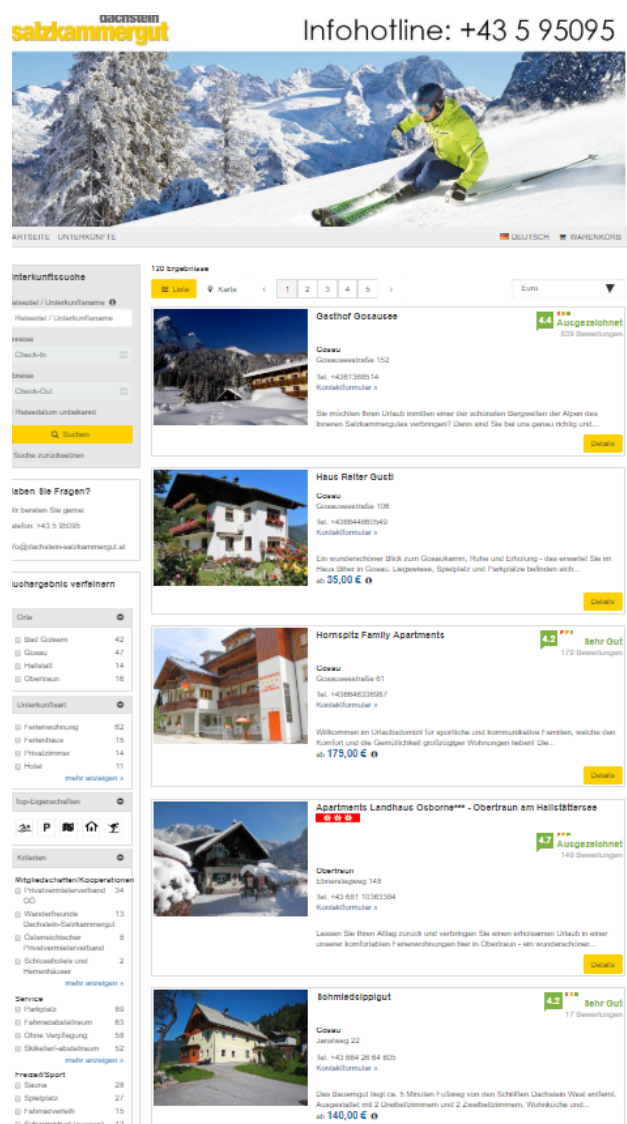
dachstein salzkammergut

Infohotline: +43 5 95095

ARTSEITE UNTERKÜNFTE

DEUTSCH WARENKORB

Unterkunftssuche

Reiseziel / Unterkunftsname

Reiseziel / Unterkunftsname

Anreise

Check-In

Abreise

Check-Out

Reisedatum unbekannt

Suchen

Suche zurücksetzen

Haben Sie Fragen?

Wir beraten Sie gerne:

Telefon: +43 5 95095

info@dachstein-salzkammergut.at

Suchergebnis verfeinern

Orte

Bad Goisern 42

Gosau 47

Hallstatt 14

Obertraun 16

Unterkunftsart

Ferienwohnung 62

Ferienhaus 15

Privatzimmer 14

Hotel 11

mehr anzeigen »

Top-Eigenschaften

P

Kriterien

Mitgliedschaften/Kooperationen

Privatvermieterverband OÖ 34

Wanderfreunde Dachstein-Salzkammergut 13

Österreichischer Privatvermieterverband 6

Schlosshotels und Herrenhäuser 2

mehr anzeigen »

Service

Parkplatz 89

Fahrradabstellraum 63

Ohne Verpflegung 58

Skikeller/-abstellraum 52

mehr anzeigen »

Freizeit/Sport

Sauna 28

Spielplatz 27

Fahrradverleih 15

120 Ergebnisse

Liste

Karte

1 2 3 4 5

Euro

Gasthof Gosausee

4.4 Ausgezeichnet 639 Bewertungen

Gosau
Gosauseestraße 152

Tel. +436136 8514
Kontaktformular »

Sie möchten Ihren Urlaub inmitten einer der schönsten Bergwelten der Alpen des Inneren Salzkammergutes verbringen? Denn sind Sie bei uns genau richtig und...

Details

Haus Reiter Gusti

Gosau
Gosauseestraße 108

Tel. +43664 4880549
Kontaktformular »

Ein wunderschöner Blick zum Gosaukamm, Ruhe und Erholung - das erwartet Sie im Haus Ether in Gosau. Liegewiese, Spielplatz und Parkplätze befinden sich...

ab 35,00 €

Details

Hornspitz Family Apartments

4.2 Sehr Gut 179 Bewertungen

Gosau
Gosauseestraße 61

Tel. +43664 6336987
Kontaktformular »

Willkommen im Urlaubsdomizil für sportliche und kommunikative Familien, welche den Komfort und die Gemütlichkeit großzügiger Wohnungen lieben! Die...

ab 175,00 €

Details

Apartments Landhaus Osborne*** - Obertraun am Hallstättersee

4.7 Ausgezeichnet 149 Bewertungen

Obertraun
Ebnerwaldweg 148

Tel. +43 681 10363384
Kontaktformular »

Lassen Sie Ihren Alltag zurück und verbringen Sie einen erholsamen Urlaub in einer unserer komfortablen Ferienwohnungen hier in Obertraun - ein wunderschöner...

Details

Schmiedsippigut

4.2 Sehr Gut 17 Bewertungen

Gosau
Jansweg 22

Tel. +43 664 26 64 605
Kontaktformular »

Das Bauerngut liegt ca. 5 Minuten Fußweg von den Schiliften Dachstein West entfernt. Ausgestattet mit 2 Dreibettzimmern und 2 Zweibettzimmern, Wohnküche und...

ab 140,00 €